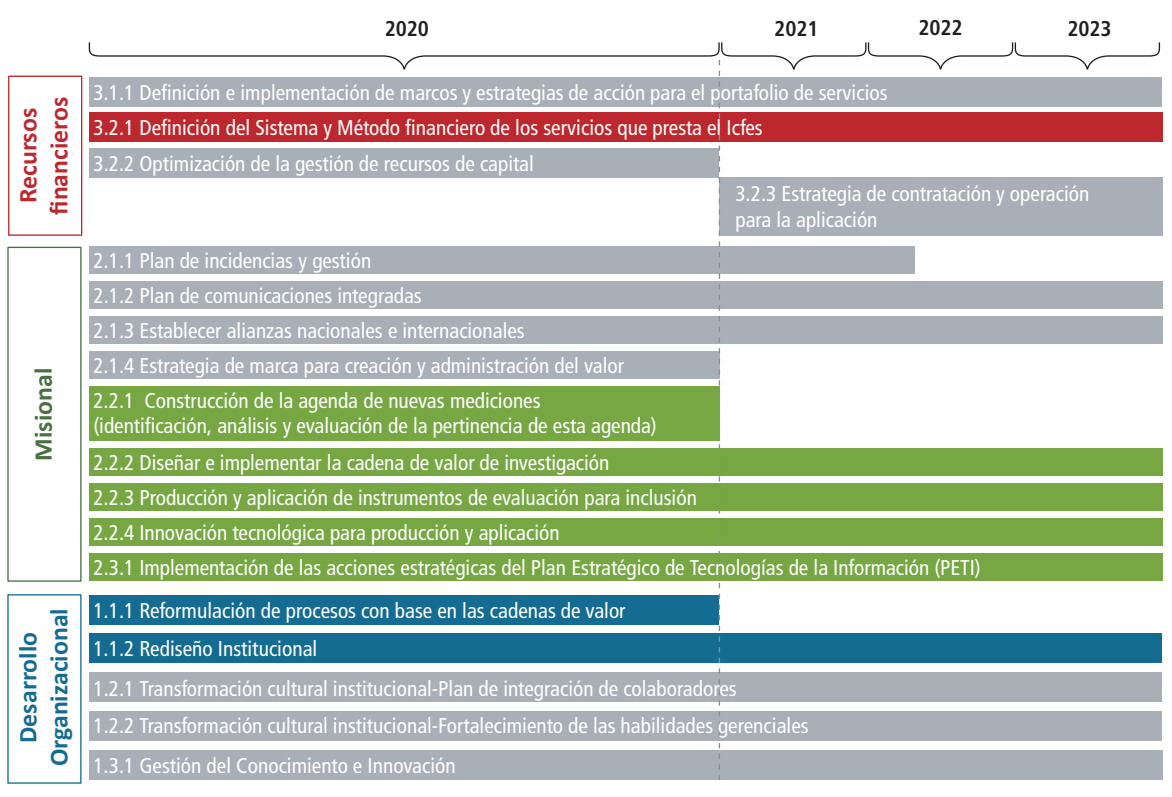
2020

2021

2022

2023

Recursos financieros

3.1.1 Definición e implementación de marcos y estrategias de acción para el portafolio de servicios

3.2.1 Definición del Sistema y Método financiero de los servicios que presta el Icfes

3.2.2 Optimización de la gestión de recursos de capital

3.2.3 Estrategia de contratación y operación para la aplicación

Misional

2.1.1 Plan de incidencias y gestión

2.1.2 Plan de comunicaciones integradas

2.1.3 Establecer alianzas nacionales e internacionales

2.1.4 Estrategia de marca para creación y administración del valor

2.2.1 Construcción de la agenda de nuevas mediciones (identificación, análisis y evaluación de la pertinencia de esta agenda)

2.2.2 Diseñar e implementar la cadena de valor de investigación

2.2.3 Producción y aplicación de instrumentos de evaluación para inclusión

2.2.4 Innovación tecnológica para producción y aplicación

2.3.1 Implementación de las acciones estratégicas del Plan Estratégico de Tecnologías de la Información (PETI)

Desarrollo Organizacional

1.1.1 Reformulación de procesos con base en las cadenas de valor

1.1.2 Rediseño Institucional

1.2.1 Transformación cultural institucional-Plan de integración de colaboradores

1.2.2 Transformación cultural institucional-Fortalecimiento de las habilidades gerenciales

1.3.1 Gestión del Conocimiento e Innovación